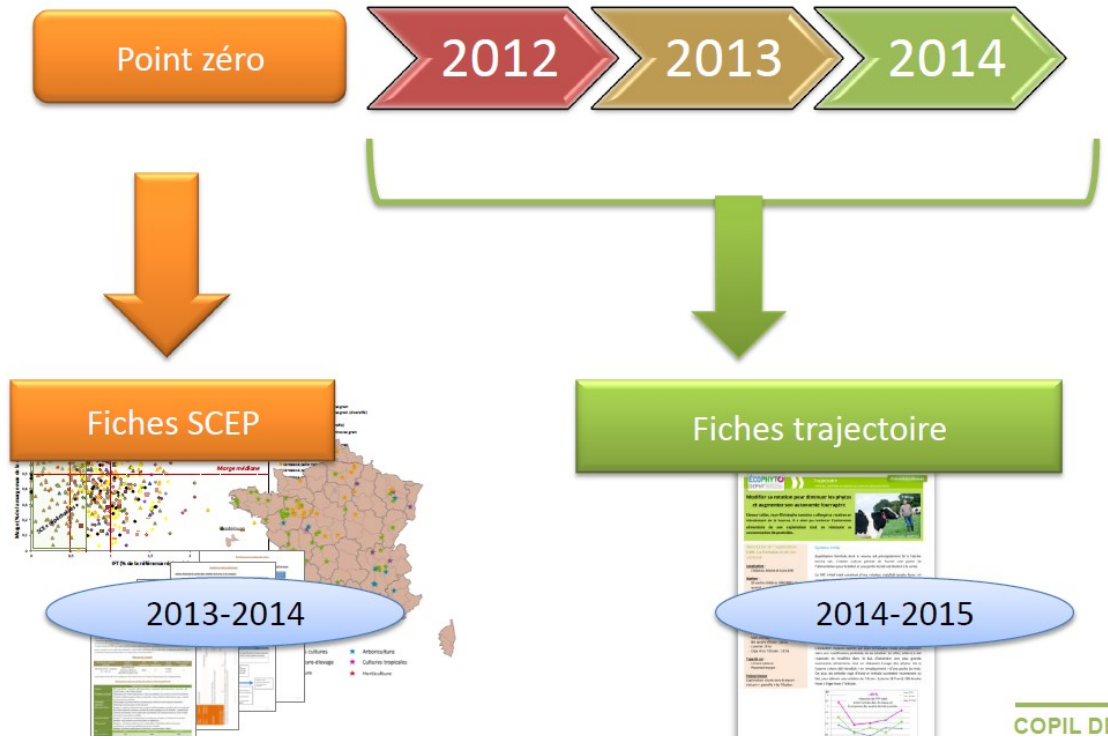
Point zéro

2012

2013

2014

Fiches SCEP

Marge médiane

2013-2014

Arboriculture

Cultures tropicales

Horticulture

Fiches trajectoire

ÉCOPHYTO

Modifier sa rotation pour diminuer les phytos et augmenter son autonomie fourragère

2014-2015

COPIL DE